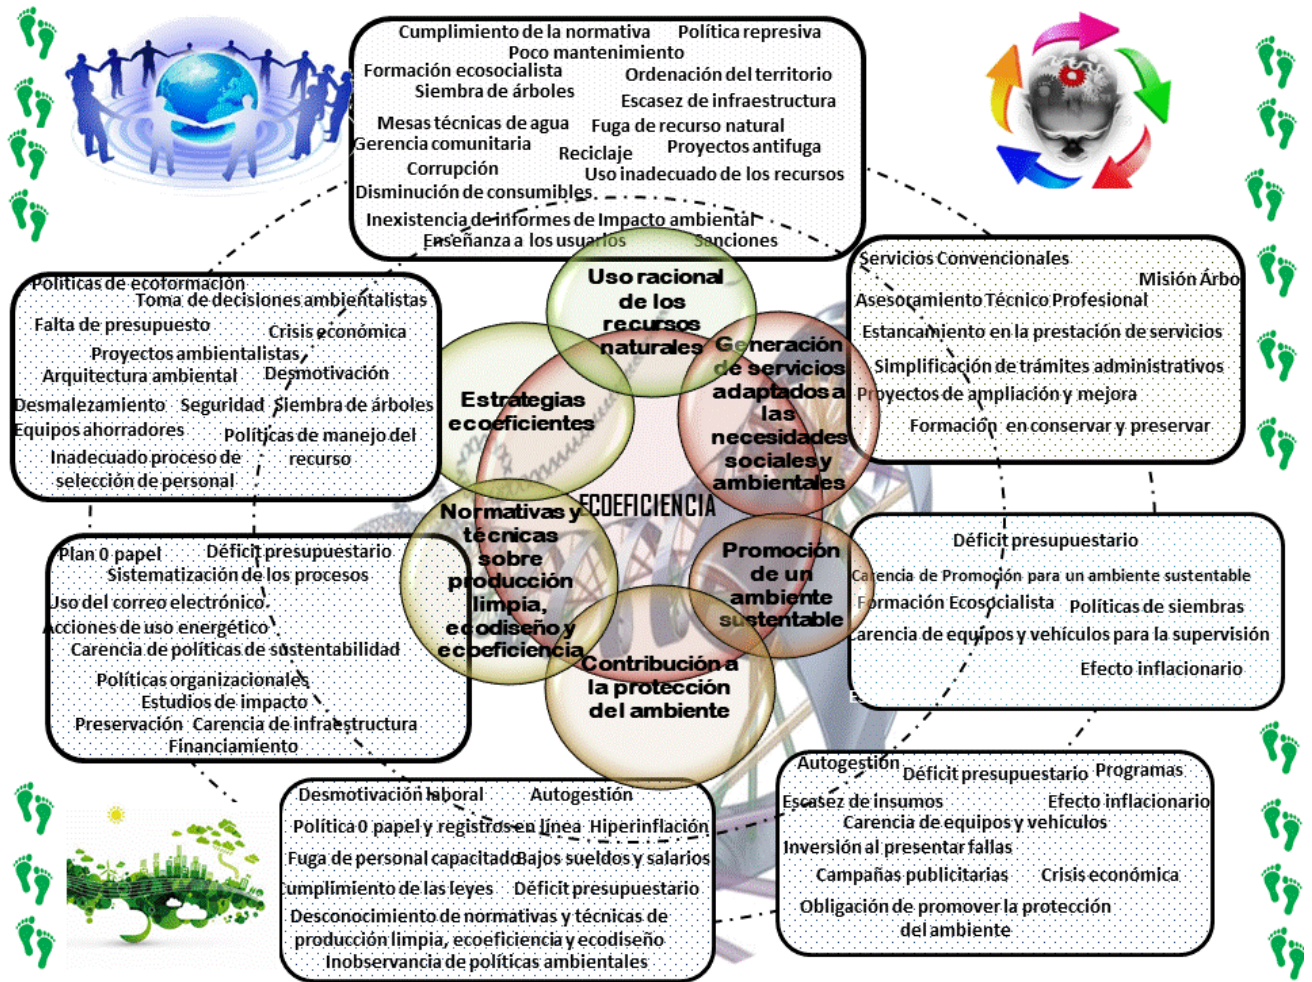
Cumplimiento de la normativa Política represiva
Poco mantenimiento
Formación ecosocialista Ordenación del territorio
Siembra de árboles Escasez de infraestructura
Mesas técnicas de agua Fuga de recurso natural
Gerencia comunitaria Reciclaje Proyectos antifuga
Corrupción Uso inadecuado de los recursos
Disminución de consumibles
Inexistencia de informes de Impacto ambiental
Enseñanza a los usuarios Sanciones

Políticas de ecoformación
Toma de decisiones ambientalistas
Falta de presupuesto Crisis económica
Proyectos ambientalistas
Arquitectura ambiental Desmotivación
Desmalezamiento Seguridad Siembra de árboles
Equipos ahorradores Políticas de manejo del recurso
Inadecuado proceso de selección de personal

Servicios Convencionales
Misión Árbo
Asesoramiento Técnico Profesional
Estancamiento en la prestación de servicios
Simplificación de trámites administrativos
Proyectos de ampliación y mejora
Formación en conservar y preservar

Uso racional de los recursos naturales
Generación de servicios adaptados a las necesidades sociales y ambientales
Estrategias ecoeficientes
ECOEFICIENCIA
Normativas y técnicas sobre producción limpia, ecodiseño y ecoeficiencia
Promoción de un ambiente sustentable
Contribución a la protección del ambiente

Plan 0 papel Déficit presupuestario
Sistematización de los procesos
Uso del correo electrónico
Acciones de uso energético
Carencia de políticas de sustentabilidad
Políticas organizacionales
Estudios de impacto
Preservación Carencia de infraestructura
Financiamiento

Déficit presupuestario
Carencia de Promoción para un ambiente sustentable
Formación Ecosocialista Políticas de siembras
Carencia de equipos y vehículos para la supervisión
Efecto inflacionario

Desmotivación laboral Autogestión
Política 0 papel y registros en línea Hiperinflación
Fuga de personal capacitado Bajos sueldos y salarios
Cumplimiento de las leyes Déficit presupuestario
Desconocimiento de normativas y técnicas de producción limpia, ecoeficiencia y ecodiseño
Inobservancia de políticas ambientales

Autogestión Déficit presupuestario Programas
Escasez de insumos Efecto inflacionario
Carencia de equipos y vehículos
Inversión al presentar fallas
Campañas publicitarias Crisis económica
Obligación de promover la protección del ambiente